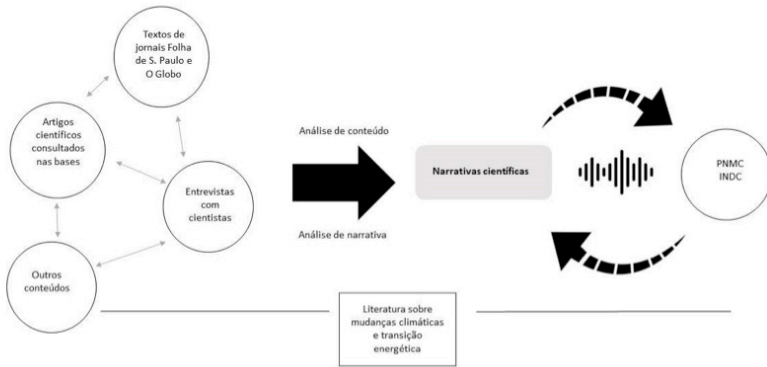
Textos de jornais Folha de S. Paulo e O Globo

Artigos científicos consultados nas bases

Entrevistas com cientistas

Outros conteúdos

Análise de conteúdo

Análise de narrativa

Narrativas científicas

PNMC
INDC

Literatura sobre mudanças climáticas e transição energética